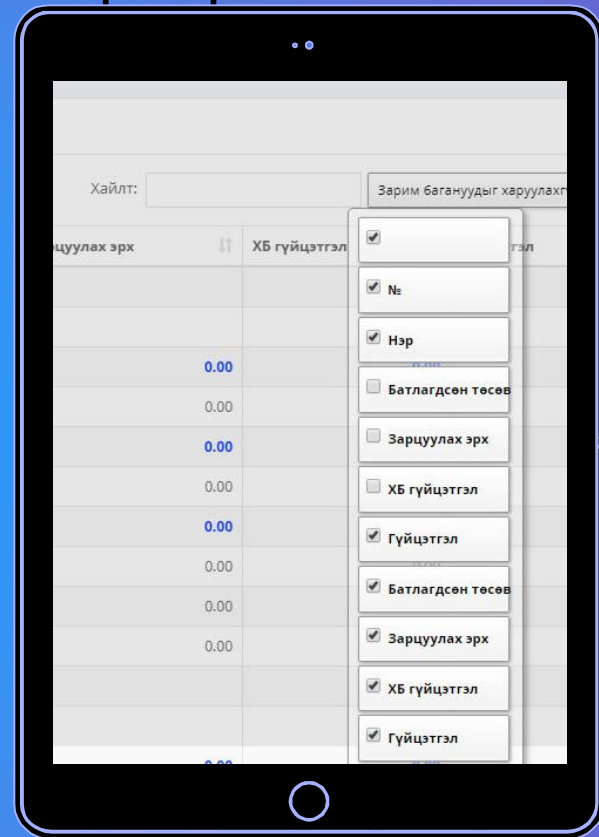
Хайлт:

Зарим багануудыг харуулахгү

рцуулах эрх

ХБ гүйцэтгэл

гэл

0.00
0.00
0.00
0.00
0.00
0.00
0.00
0.00

№
Нэр
Батлагдсон төсөв
Зарцуулах эрх
ХБ гүйцэтгэл
Гүйцэтгэл
Батлагдсон төсөв
Зарцуулах эрх
ХБ гүйцэтгэл
Гүйцэтгэл